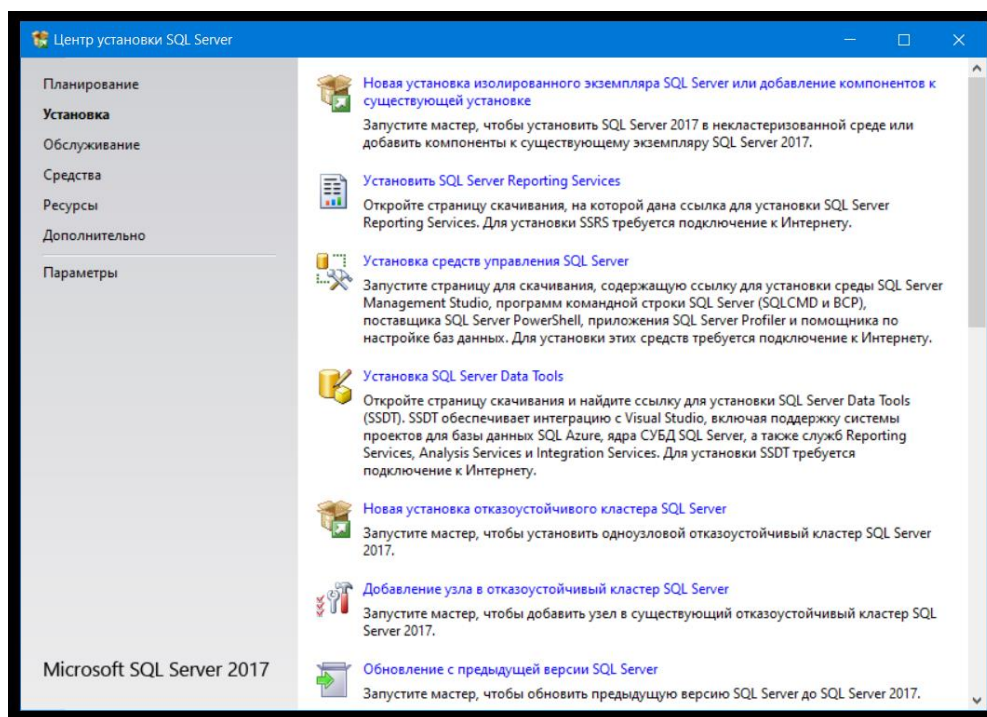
Центр установки SQL Server

Планирование
Установка
Обслуживание
Средства
Ресурсы
Дополнительно
Параметры

Microsoft SQL Server 2017

Новая установка изолированного экземпляра SQL Server или добавление компонентов к существующей установке
Запустите мастер, чтобы установить SQL Server 2017 в некластеризованной среде или добавить компоненты к существующему экземпляру SQL Server 2017.

Установить SQL Server Reporting Services
Откройте страницу скачивания, на которой дана ссылка для установки SQL Server Reporting Services. Для установки SSRS требуется подключение к Интернету.

Установка средств управления SQL Server
Запустите страницу для скачивания, содержащую ссылку для установки среды SQL Server Management Studio, программ командной строки SQL Server (SQLCMD и BCP), поставщика SQL Server PowerShell, приложения SQL Server Profiler и помощника по настройке баз данных. Для установки этих средств требуется подключение к Интернету.

Установка SQL Server Data Tools
Откройте страницу скачивания и найдите ссылку для установки SQL Server Data Tools (SSDT). SSDT обеспечивает интеграцию с Visual Studio, включая поддержку системы проектов для базы данных SQL Azure, ядра СУБД SQL Server, а также служб Reporting Services, Analysis Services и Integration Services. Для установки SSDT требуется подключение к Интернету.

Новая установка отказоустойчивого кластера SQL Server
Запустите мастер, чтобы установить одноузловой отказоустойчивый кластер SQL Server 2017.

Добавление узла в отказоустойчивый кластер SQL Server
Запустите мастер, чтобы добавить узел в существующий отказоустойчивый кластер SQL Server 2017.

Обновление с предыдущей версии SQL Server
Запустите мастер, чтобы обновить предыдущую версию SQL Server до SQL Server 2017.